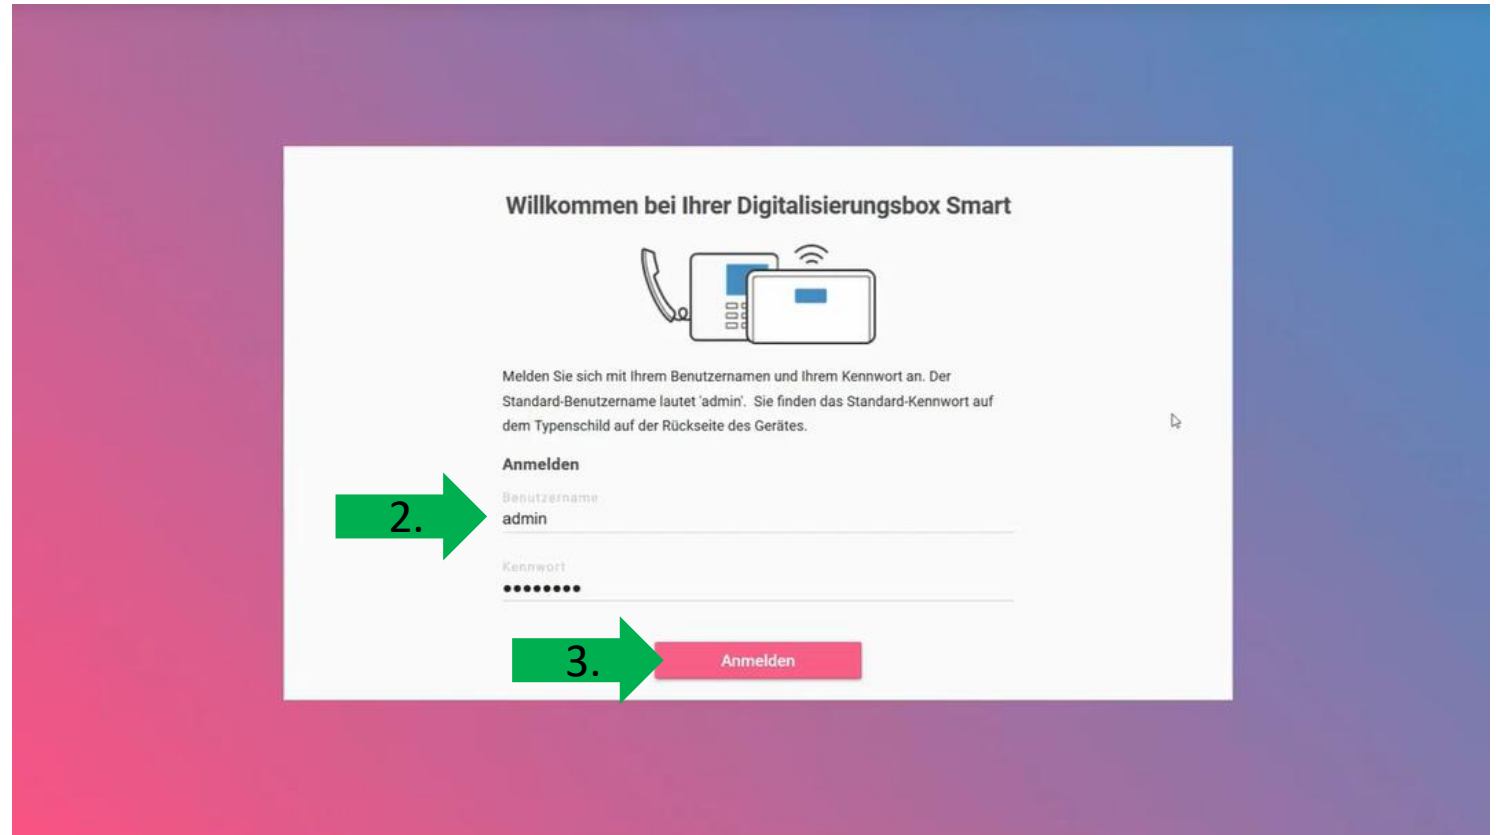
Willkommen bei Ihrer Digitalisierungsbox Smart

Melden Sie sich mit Ihrem Benutzernamen und Ihrem Kennwort an. Der Standard-Benutzername lautet 'admin'. Sie finden das Standard-Kennwort auf dem Typenschild auf der Rückseite des Gerätes.

Anmelden

2.

Benutzername
admin

Kennwort
••••••••

3.

Anmelden